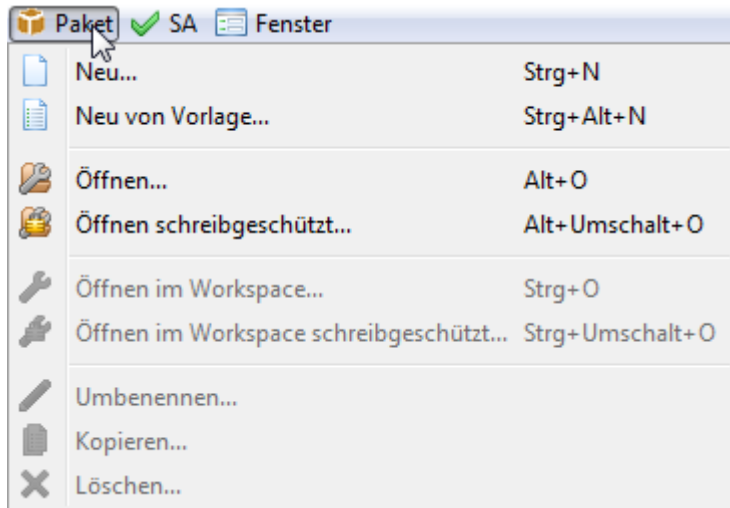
Paket SA Fenster

Neu... Strg+N
Neu von Vorlage... Strg+Alt+N

Öffnen... Alt+O
Öffnen schreibgeschützt... Alt+Umschalt+O

Öffnen im Workspace... Strg+O
Öffnen im Workspace schreibgeschützt... Strg+Umschalt+O

Umbenennen...
Kopieren...
Löschen...